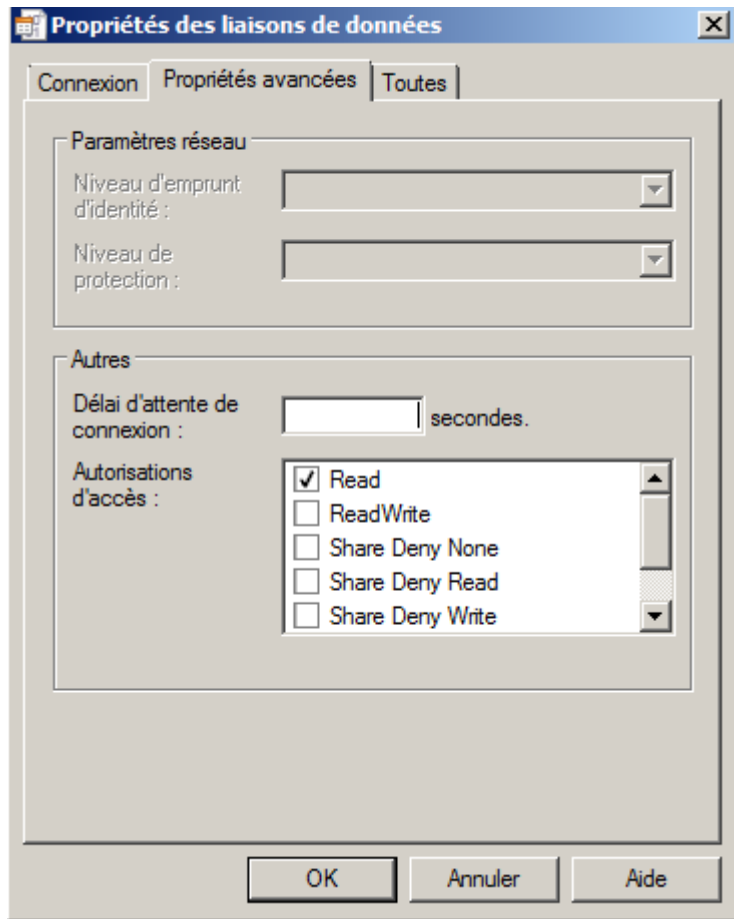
Propriétés des liaisons de données

Connexion | Propriétés avancées | Toutes

Paramètres réseau

Niveau d'emprunt d'identité :

Niveau de protection :

Autres

Délai d'attente de connexion : secondes.

Autorisations d'accès :

✓ Read
ReadWrite
Share Deny None
Share Deny Read
Share Deny Write

OK | Annuler | Aide